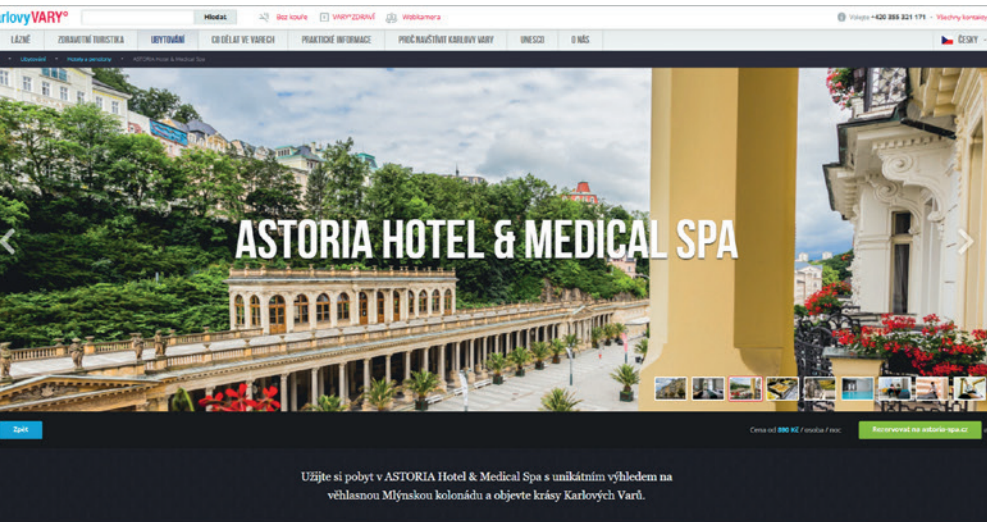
KarlovyVARY°

Hledat

Bez kouře

VARY°ZDRAVĚ

Webkamera

Volejte +420 355 321 171 · Všechny kontakty

LÁZNĚ

ZDRAVOTNÍ TURISTIKA

UBYTOVÁNÍ

CO DĚLAT VE VARECH

PRAKTICKÉ INFORMACE

PROČ NAVŠTÍVIT KARLOVY VARY

UNESCO

O NÁS

ČESKY

Ubytování · Hotely a penziony · ASTORIA Hotel & Medical Spa

ASTORIA HOTEL & MEDICAL SPA

Zpět

Cena od 890 Kč / osoba / noc

Rezervovat na astoria-spa.cz

Užijte si pobyt v ASTORIA Hotel & Medical Spa s unikátním výhledem na věhlasnou Mlýnskou kolonádu a objevte krásy Karlových Varů.